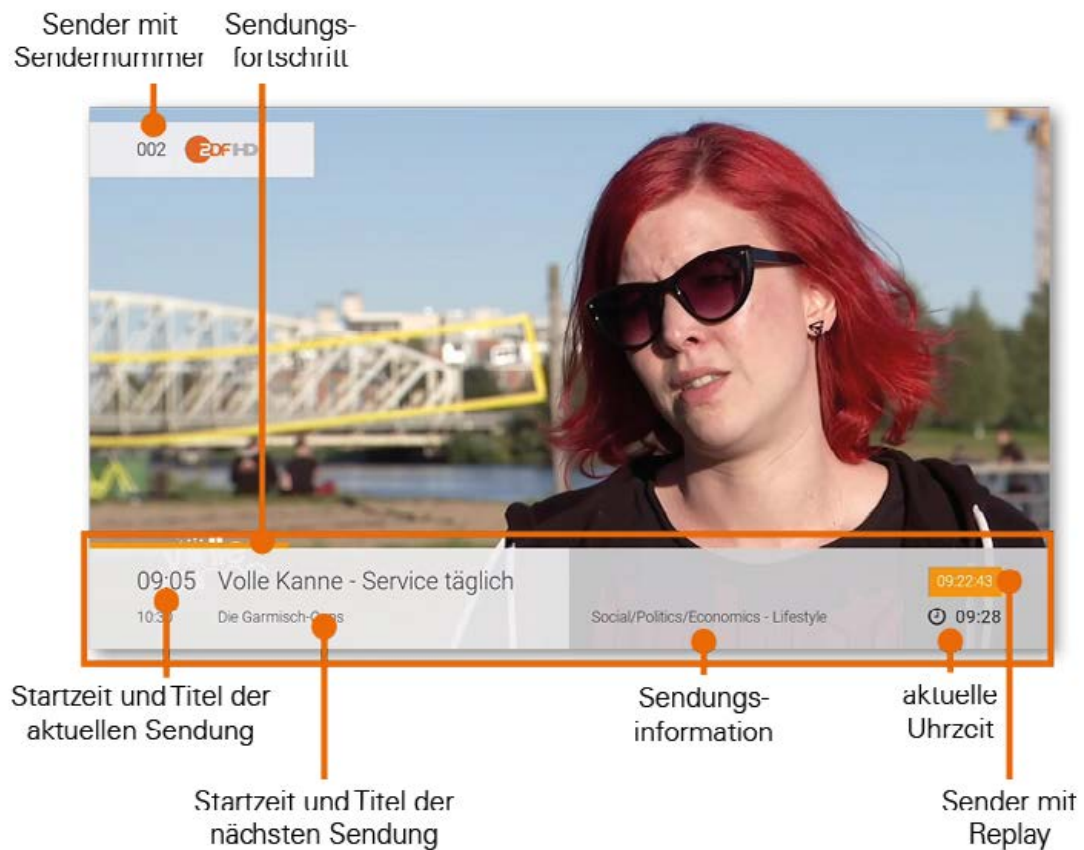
Sender mit Sendernummer

Sendungsfortschritt

002 ZDF HD

09:05 Volle Kanne - Service täglich

10:3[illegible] Die Garmisch-C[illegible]s

Social/Politics/Economics - Lifestyle

09:22:43

09:28

Startzeit und Titel der aktuellen Sendung

Sendungsinformation

aktuelle Uhrzeit

Startzeit und Titel der nächsten Sendung

Sender mit Replay